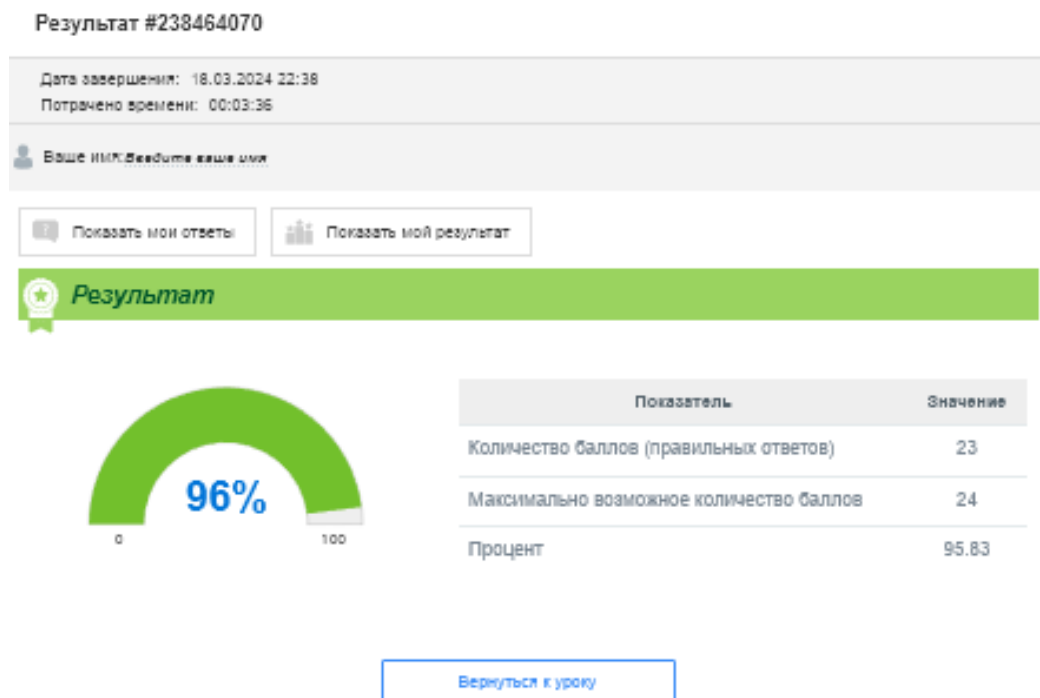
Результат #238464070

Дата завершения: 18.03.2024 22:38
Потрачено времени: 00:03:36

Ваше имя: Введите ваше имя

Показать мои ответы
Показать мой результат

Результат

96%

0
100

| Показатель | Значение |
|---|---|
| Количество баллов (правильных ответов) | 23 |
| Максимально возможное количество баллов | 24 |
| Процент | 95.83 |

Вернуться к уроку